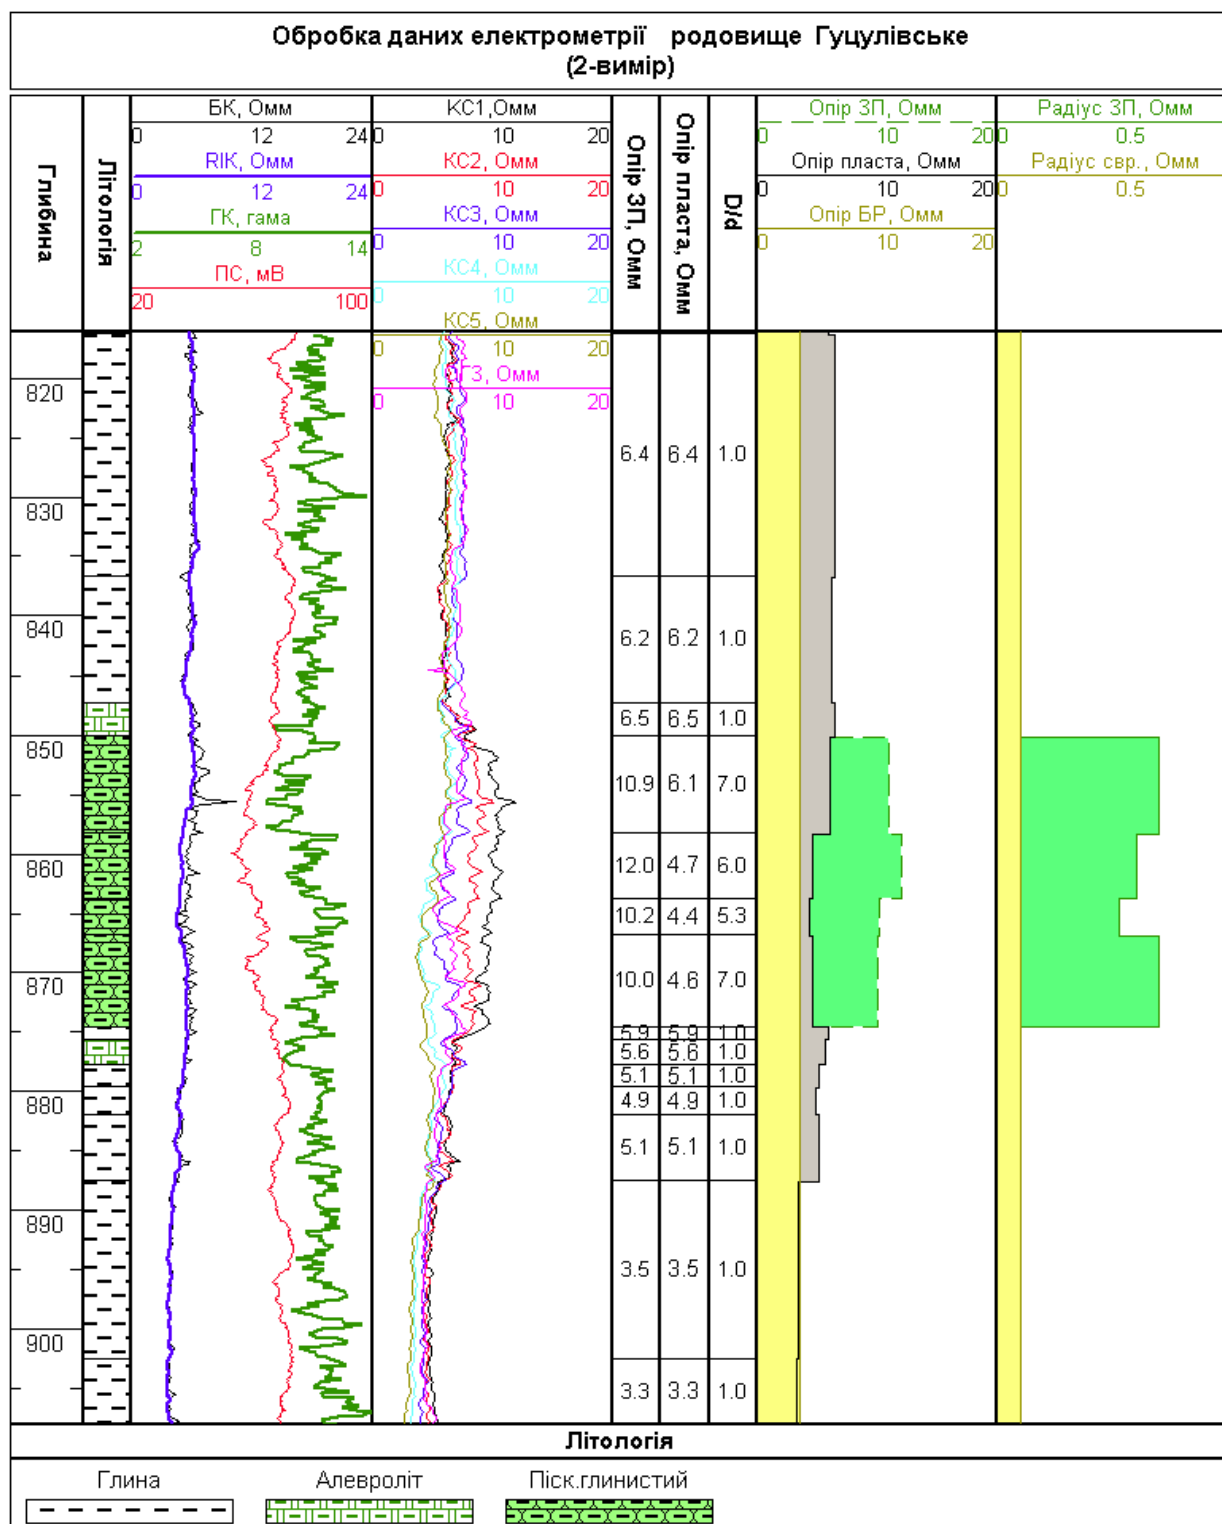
Обробка даних електрометрії родовище Гуцулівське
(2-вимір)

Глибина

Літологія

БК, Омм
0 12 24
RIK, Омм
0 12 24
ГК, гама
2 8 14
ПС, мВ
20 100

КС1,Омм
0 10 20
КС2, Омм
0 10 20
КС3, Омм
0 10 20
КС4, Омм
0 10 20
КС5, Омм
0 10 20
БГЗ, Омм
0 10 20

Опір ЗП, Омм

Опір пласта, Омм

D/d

Опір ЗП, Омм
0 10 20
Опір пласта, Омм
0 10 20
Опір БР, Омм
0 10 20

Радіус ЗП, Омм
0 0.5
Радіус свр., Омм
0 0.5

820
830
840
850
860
870
880
890
900

| Опір ЗП, Омм | Опір пласта, Омм | D/d |
|---|---|---|
| 6.4 | 6.4 | 1.0 |
| 6.2 | 6.2 | 1.0 |
| 6.5 | 6.5 | 1.0 |
| 10.9 | 6.1 | 7.0 |
| 12.0 | 4.7 | 6.0 |
| 10.2 | 4.4 | 5.3 |
| 10.0 | 4.6 | 7.0 |
| 5.9 | 5.9 | 1.0 |
| 5.6 | 5.6 | 1.0 |
| 5.1 | 5.1 | 1.0 |
| 4.9 | 4.9 | 1.0 |
| 5.1 | 5.1 | 1.0 |
| 3.5 | 3.5 | 1.0 |
| 3.3 | 3.3 | 1.0 |

Літологія

Глина
Алевроліт
Піск.глинистий